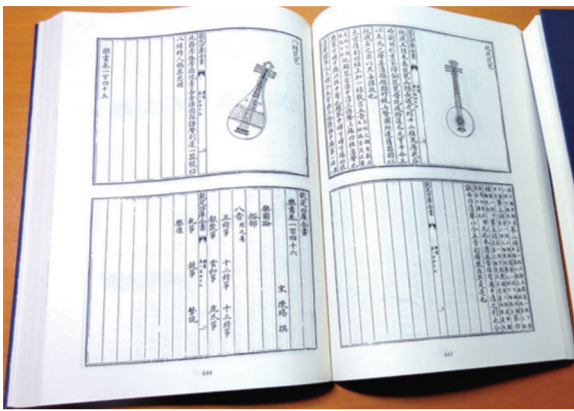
樂書卷一百四十五

欽定四庫全書

八音 絲之屬

欽定四庫全書
樂書卷一百四十六
宋 陳暘 撰
樂圖論
胡部
八音
絲之屬
五絃琴
十二絃箏
十三絃箏
秦箏
鼓琴
雲和箏
秦漢子
搊箏
彈箏
擊琵
箜篌

欽定四庫全書

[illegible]

644

645